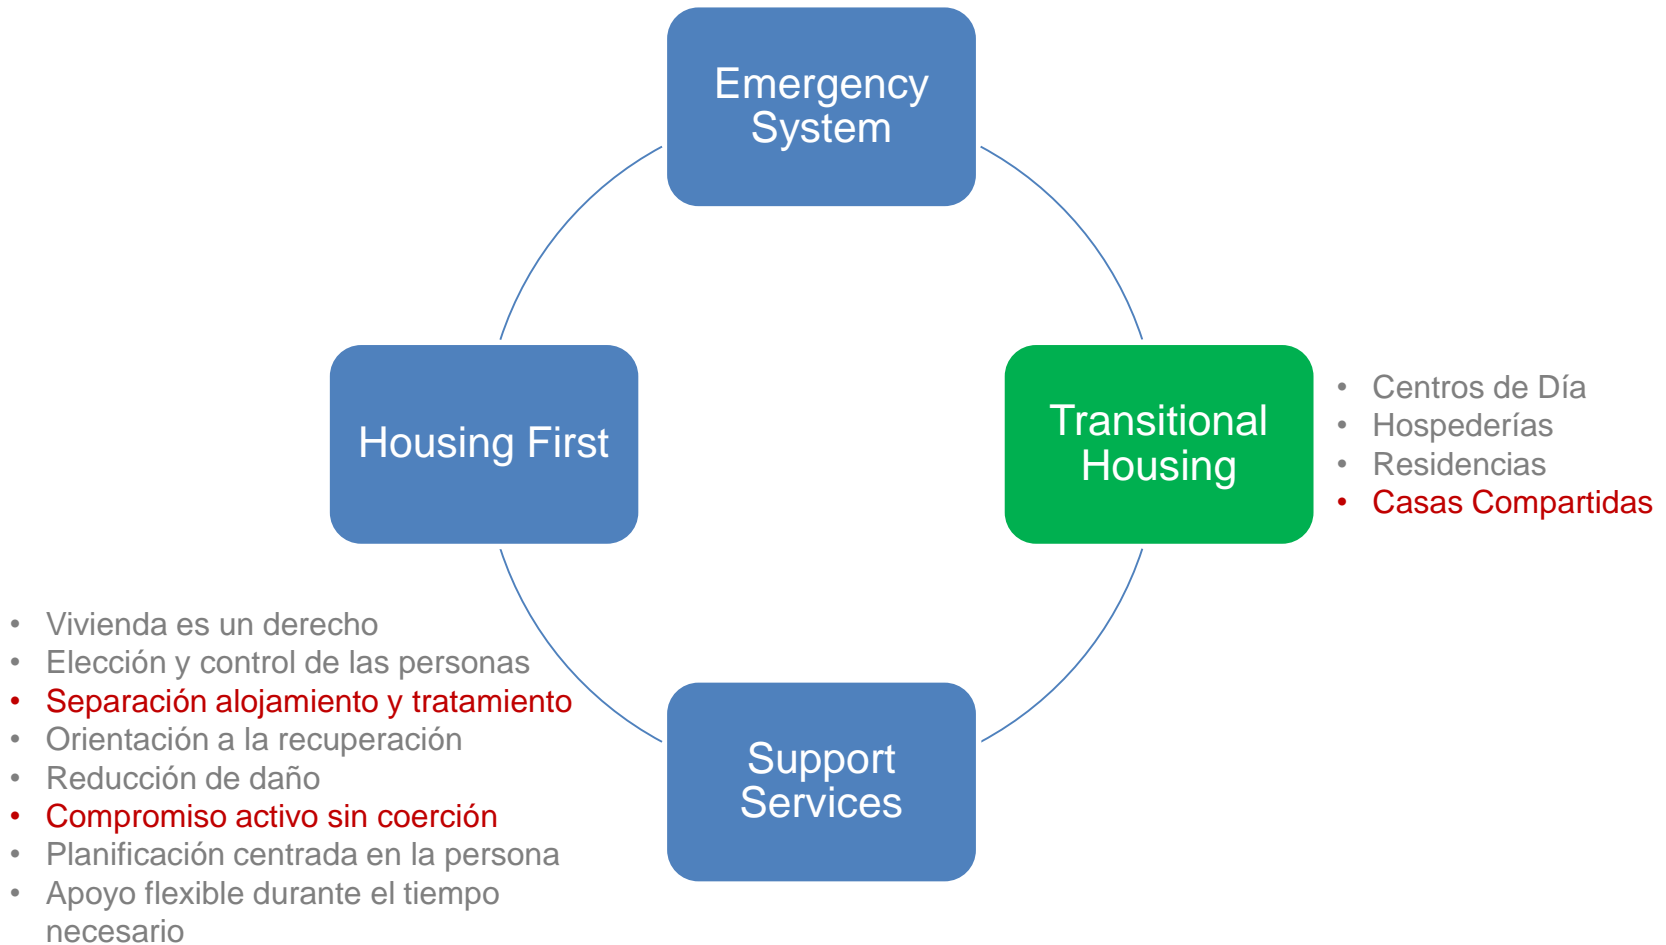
Emergency System

Housing First

Transitional Housing

- Centros de Día
- Hospederías
- Residencias
- Casas Compartidas

Support Services

- Vivienda es un derecho
- Elección y control de las personas
- Separación alojamiento y tratamiento
- Orientación a la recuperación
- Reducción de daño
- Compromiso activo sin coerción
- Planificación centrada en la persona
- Apoyo flexible durante el tiempo necesario